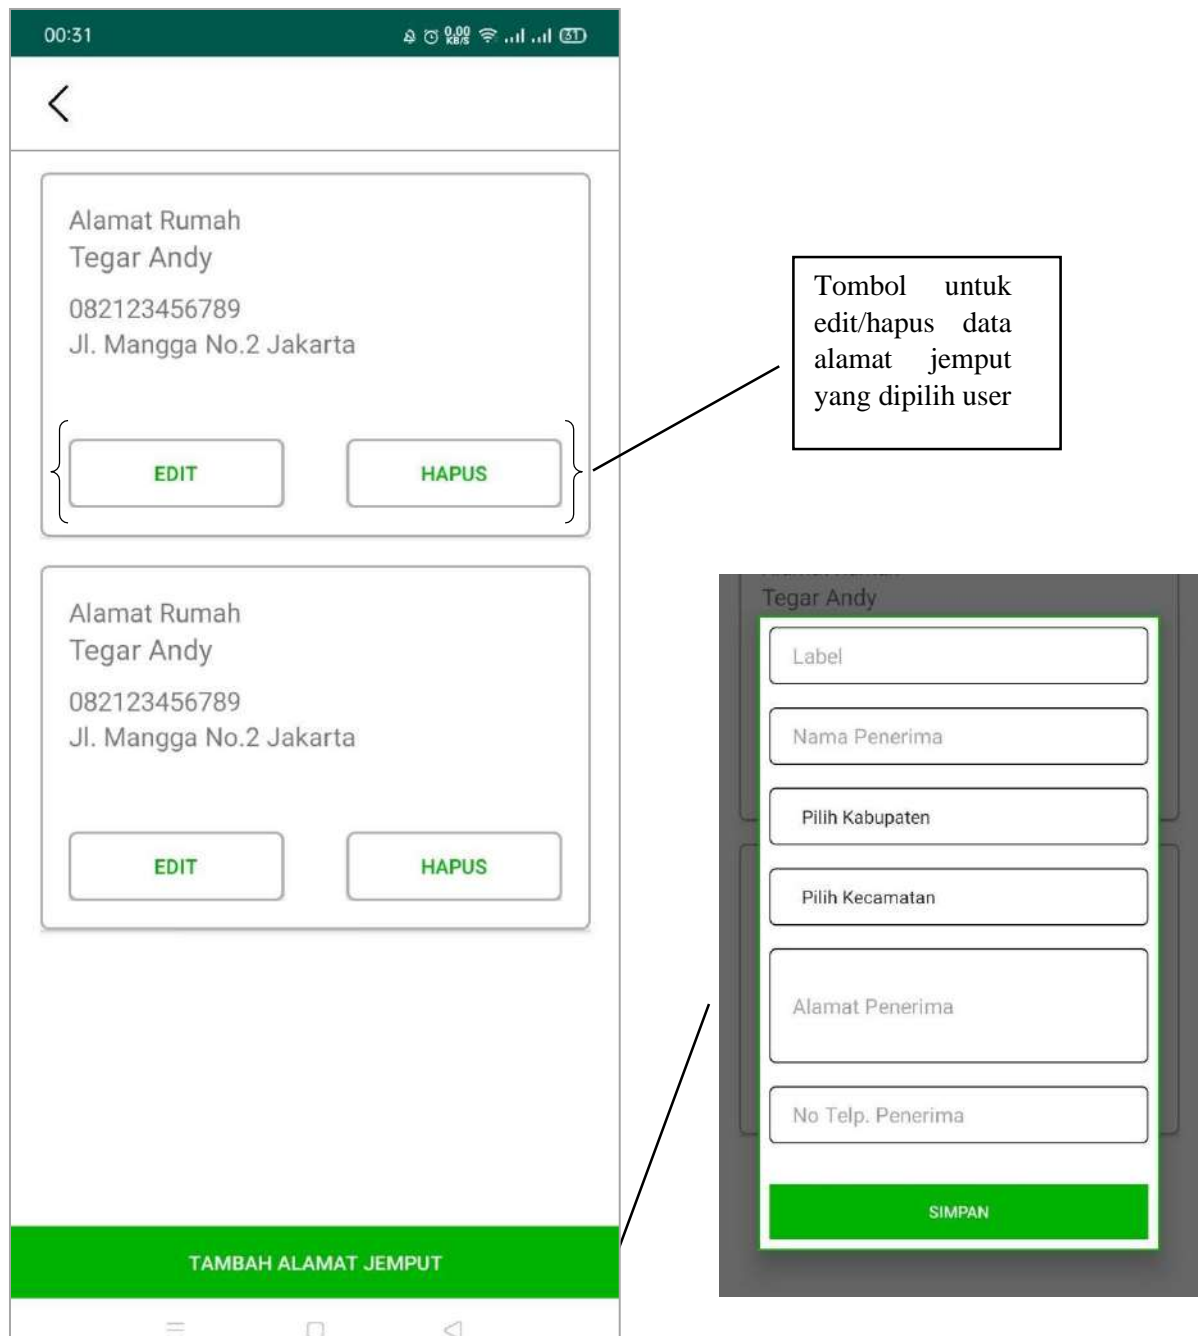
00:31

Alamat Rumah
Tegar Andy
082123456789
Jl. Mangga No.2 Jakarta

EDIT HAPUS

Alamat Rumah
Tegar Andy
082123456789
Jl. Mangga No.2 Jakarta

EDIT HAPUS

TAMBAH ALAMAT JEMPUT

Tombol untuk edit/hapus data alamat jemput yang dipilih user

Tegar Andy

Label

Nama Penerima

Pilih Kabupaten

Pilih Kecamatan

Alamat Penerima

No Telp. Penerima

SIMPAN